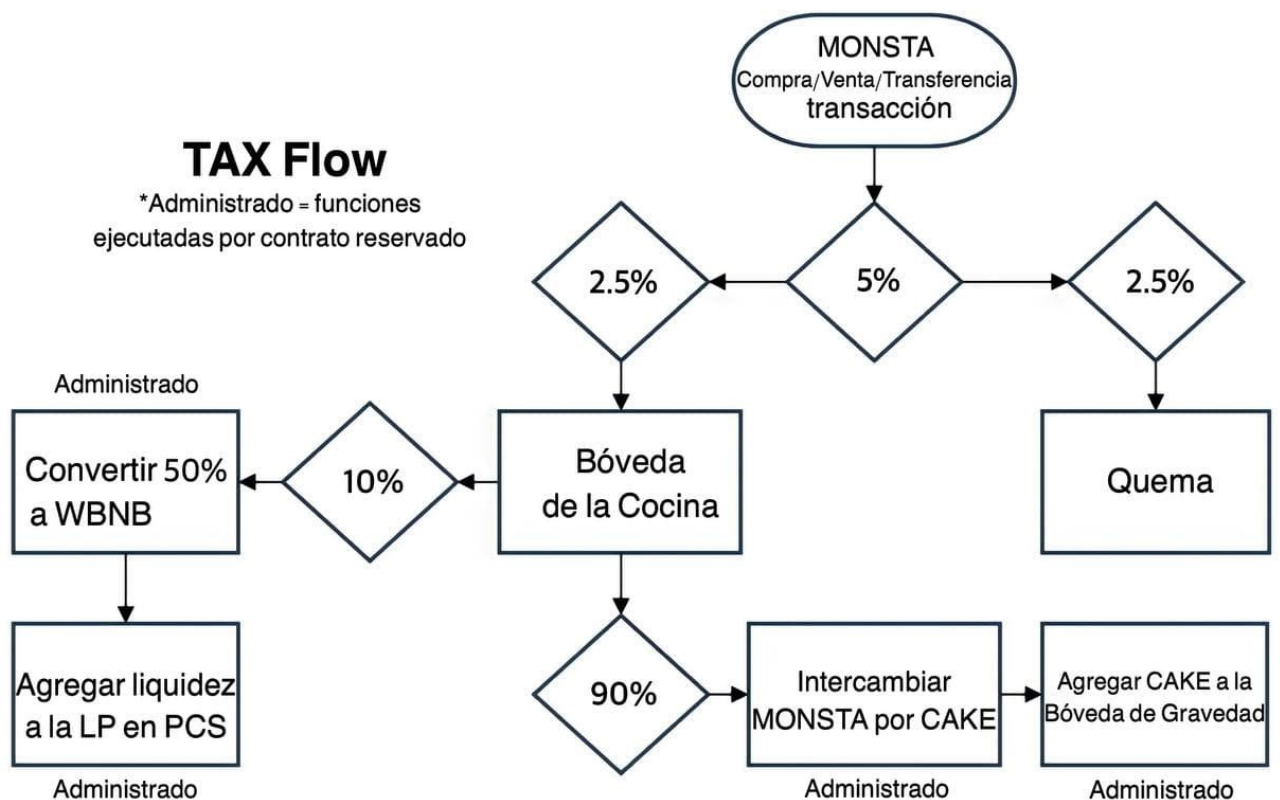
MONSTA
Compra/Venta/Transferencia
transacción

TAX Flow
*Administrado = funciones ejecutadas por contrato reservado

2.5%

5%

2.5%

Administrado

Convertir 50% a WBNB

10%

Bóveda de la Cocina

Quema

Agregar liquidez a la LP en PCS

Administrado

90%

Intercambiar MONSTA por CAKE

Administrado

Agregar CAKE a la Bóveda de Gravedad

Administrado